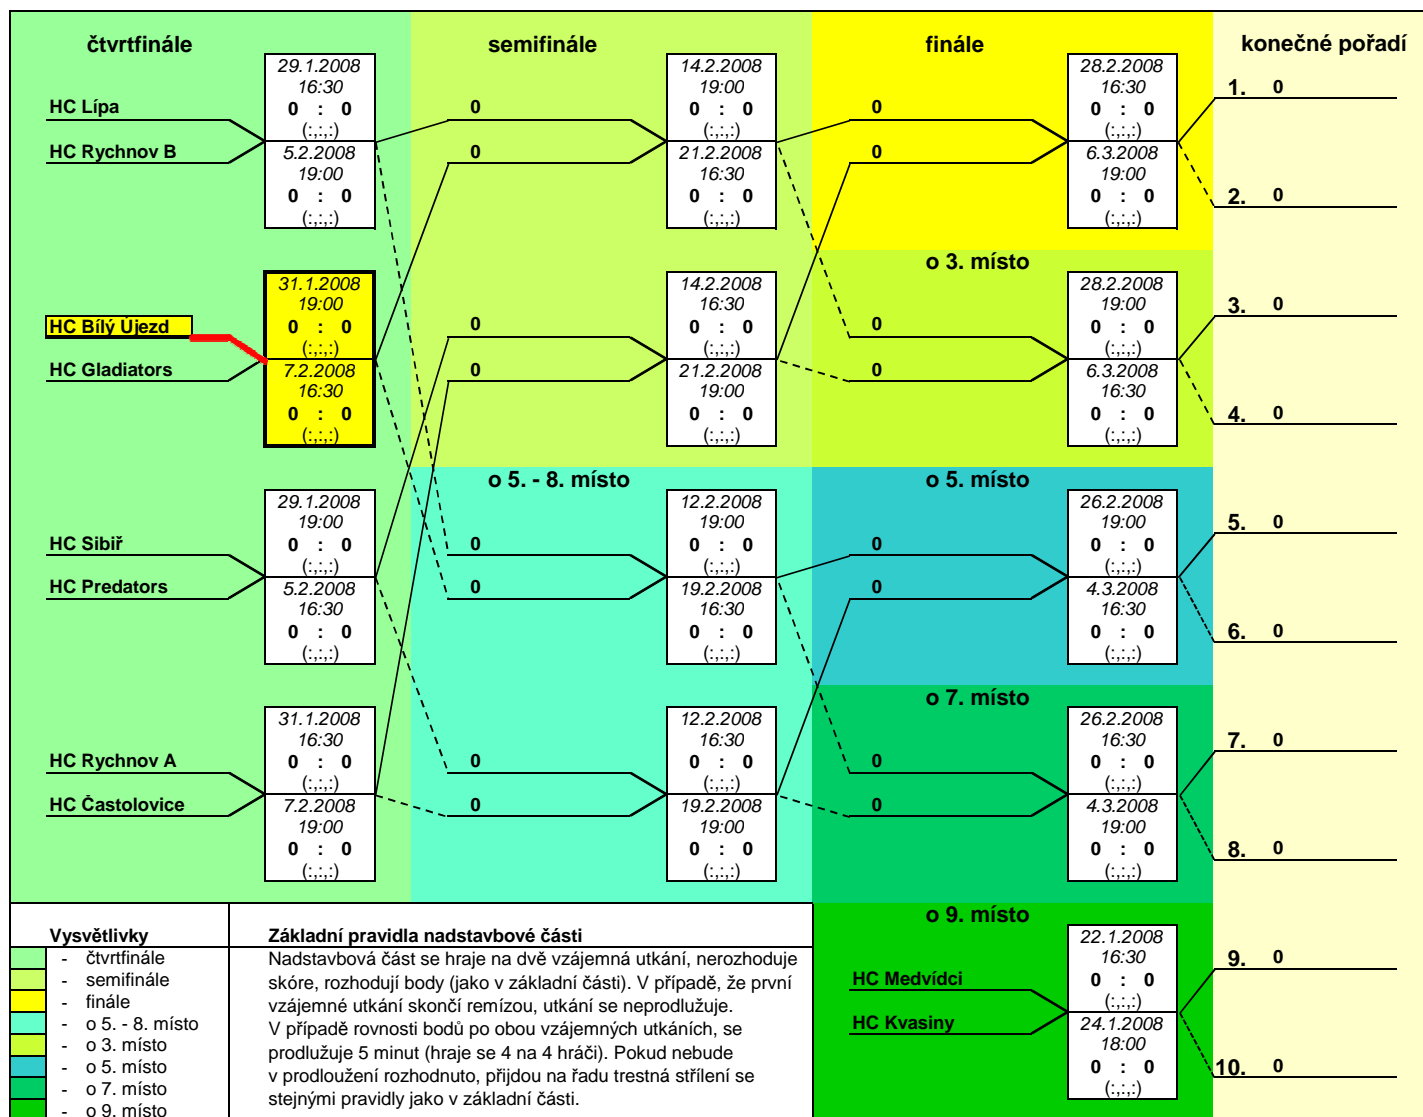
čtvrtfinále

semifinále

finále

konečné pořadí

HC Lípa

HC Rychnov B

29.1.2008
16:30
0 : 0
(:,:,:)

5.2.2008
19:00
0 : 0
(:,:,:)

0

0

14.2.2008
19:00
0 : 0
(:,:,:)

21.2.2008
16:30
0 : 0
(:,:,:)

0

0

28.2.2008
16:30
0 : 0
(:,:,:)

6.3.2008
19:00
0 : 0
(:,:,:)

1. 0

2. 0

o 3. místo

HC Bílý Újezd

HC Gladiators

31.1.2008
19:00
0 : 0
(:,:,:)

7.2.2008
16:30
0 : 0
(:,:,:)

0

0

14.2.2008
16:30
0 : 0
(:,:,:)

21.2.2008
19:00
0 : 0
(:,:,:)

0

0

28.2.2008
19:00
0 : 0
(:,:,:)

6.3.2008
16:30
0 : 0
(:,:,:)

3. 0

4. 0

o 5. - 8. místo

o 5. místo

HC Sibiř

HC Predators

29.1.2008
19:00
0 : 0
(:,:,:)

5.2.2008
16:30
0 : 0
(:,:,:)

0

0

12.2.2008
19:00
0 : 0
(:,:,:)

19.2.2008
16:30
0 : 0
(:,:,:)

0

0

26.2.2008
19:00
0 : 0
(:,:,:)

4.3.2008
16:30
0 : 0
(:,:,:)

5. 0

6. 0

o 7. místo

HC Rychnov A

HC Častolovice

31.1.2008
16:30
0 : 0
(:,:,:)

7.2.2008
19:00
0 : 0
(:,:,:)

0

0

12.2.2008
16:30
0 : 0
(:,:,:)

19.2.2008
19:00
0 : 0
(:,:,:)

0

0

26.2.2008
16:30
0 : 0
(:,:,:)

4.3.2008
19:00
0 : 0
(:,:,:)

7. 0

8. 0

Vysvětlivky
- čtvrtfinále
- semifinále
- finále
- o 5. - 8. místo
- o 3. místo
- o 5. místo
- o 7. místo
- o 9. místo

Základní pravidla nadstavbové části

Nadstavbová část se hraje na dvě vzájemná utkání, nerozhoduje skóre, rozhodují body (jako v základní části). V případě, že první vzájemné utkání skončí remízou, utkání se neprodlužuje.
V případě rovnosti bodů po obou vzájemných utkáních, se prodlužuje 5 minut (hraje se 4 na 4 hráči). Pokud nebude v prodloužení rozhodnuto, přijdou na řadu trestná střílení se stejnými pravidly jako v základní části.

o 9. místo

HC Medvídci

HC Kvasiny

22.1.2008
16:30
0 : 0
(:,:,:)

24.1.2008
18:00
0 : 0
(:,:,:)

9. 0

10. 0